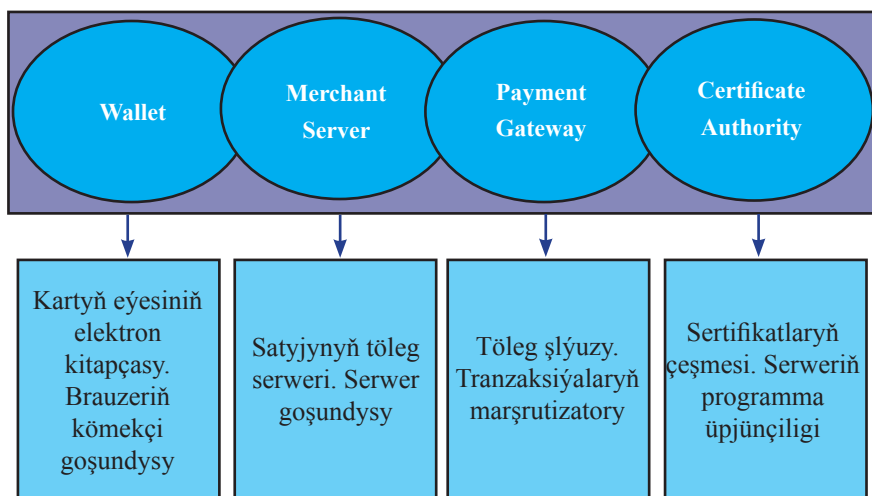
Wallet

Merchant Server

Payment Gateway

Certificate Authority

Kartyň eýesiniň elektron kitapçasy. Brauzeriň kömekçi goşundysy

Satyjynyň töleg serweri. Serwer goşundysy

Töleg şlýuzy. Tranzaksiýalaryň marşrutizatory

Sertifikatlaryň çeşmesi. Serweriň programma üpjünçiligi